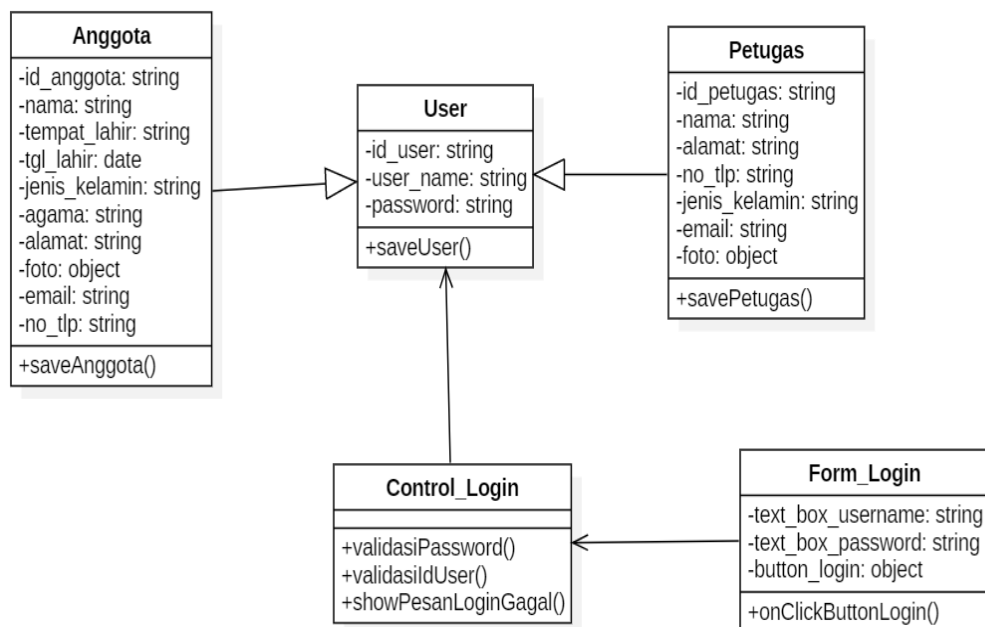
Anggota
-id_anggota: string
-nama: string
-tempat_lahir: string
-tgl_lahir: date
-jenis_kelamin: string
-agama: string
-alamat: string
-foto: object
-email: string
-no_tlp: string
+saveAnggota()

User
-id_user: string
-user_name: string
-password: string
+saveUser()

Petugas
-id_petugas: string
-nama: string
-alamat: string
-no_tlp: string
-jenis_kelamin: string
-email: string
-foto: object
+savePetugas()

Control_Login
+validasiPassword()
+validasiIdUser()
+showPesanLoginGagal()

Form_Login
-text_box_username: string
-text_box_password: string
-button_login: object
+onClickButtonLogin()